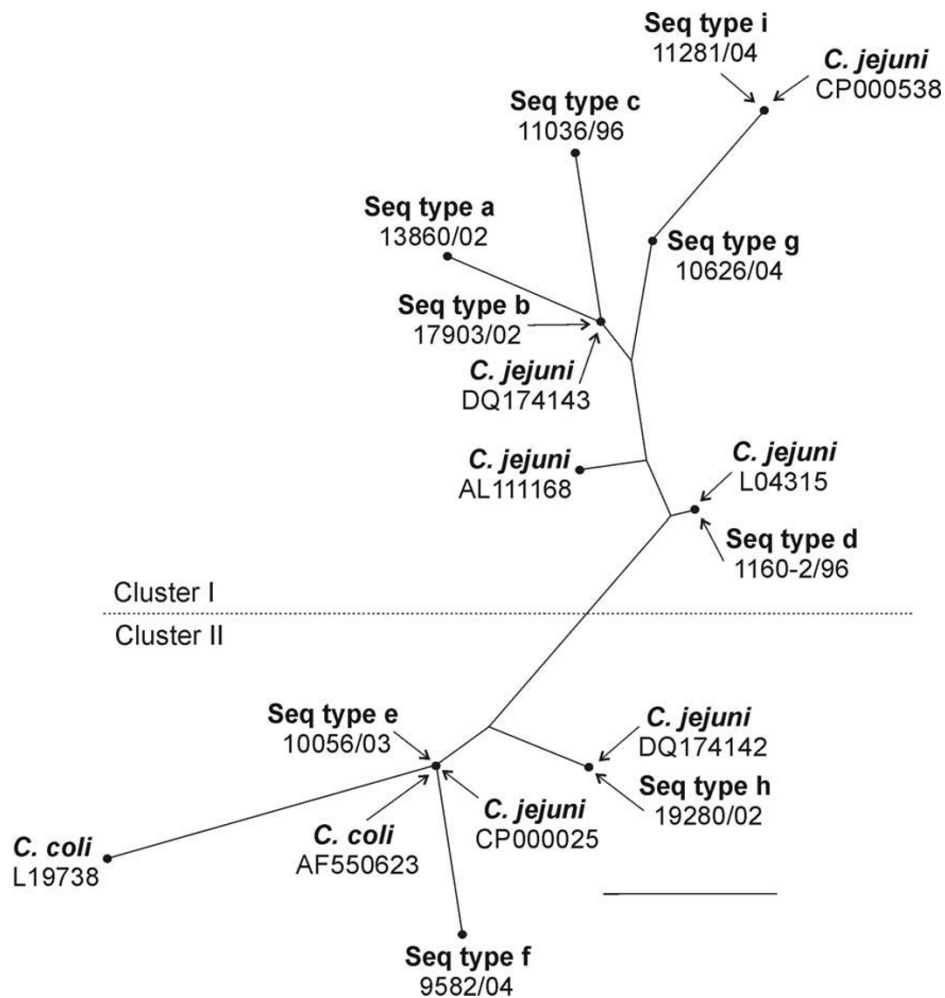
Seq type i
11281/04

C. jejuni
CP000538

Seq type c
11036/96

Seq type a
13860/02

Seq type g
10626/04

Seq type b
17903/02

C. jejuni
DQ174143

C. jejuni
AL111168

C. jejuni
L04315

Seq type d
1160-2/96

Cluster I

Cluster II

Seq type e
10056/03

C. jejuni
DQ174142

Seq type h
19280/02

C. jejuni
CP000025

C. coli
AF550623

C. coli
L19738

Seq type f
9582/04